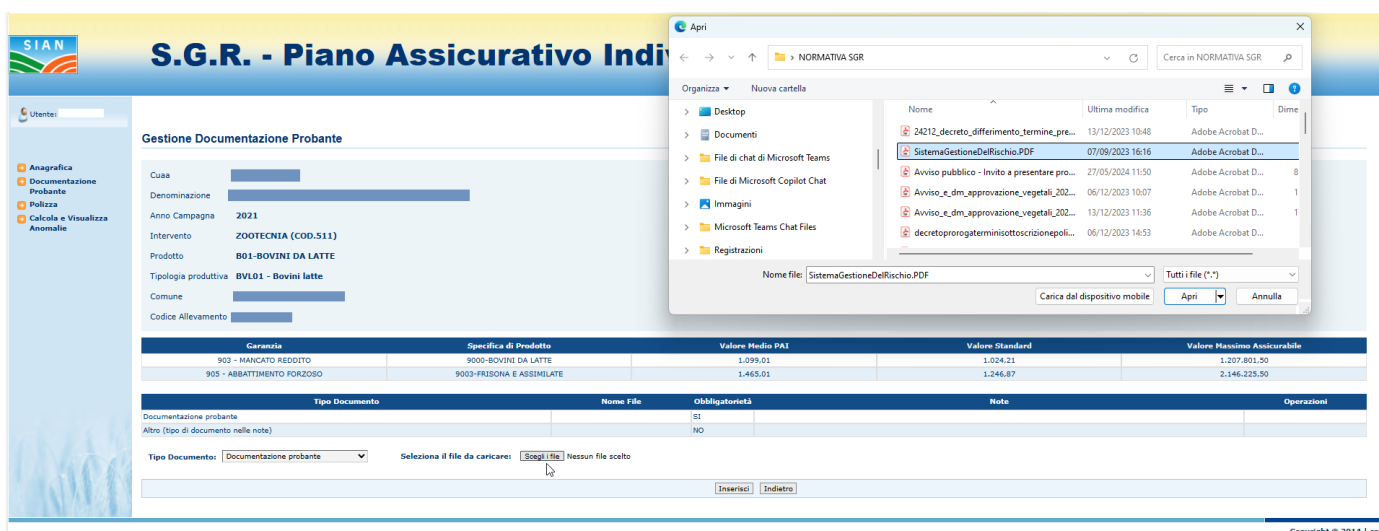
SIAN

S.G.R. - Piano Assicurativo Indiv

Utente:

Anagrafica
Documentazione Probante
Polizza
Calcola e Visualizza Anomalie

Gestione Documentazione Probante

Cuaa
Denominazione
Anno Campagna 2021
Intervento ZOOTECNIA (COD.511)
Prodotto B01-BOVINI DA LATTE
Tipologia produttiva BVL01 - Bovini latte
Comune
Codice Allevamento

| Garanzia | Specifica di Prodotto | Valore Medio PAI | Valore Standard | Valore Massimo Assicurabile |
|---|---|---|---|---|
| 903 - MANCATO REDDITO | 9000-BOVINI DA LATTE | 1.099,01 | 1.024,21 | 1.207.801,50 |
| 905 - ABBATTIMENTO FORZOSO | 9003-FRISONA E ASSIMILATE | 1.465,01 | 1.246,87 | 2.146.225,50 |

| Tipo Documento | Nome File | Obbligatorietà | Note | Operazioni |
|---|---|---|---|---|
| Documentazione probante | | SI | | |
| Altro (tipo di documento nelle note) | | NO | | |

Tipo Documento: Documentazione probante
Seleziona il file da caricare: Scegli i file Nessun file scelto

Inserisci Indietro

Apri

NORMATIVA SGR
Cerca in NORMATIVA SGR
Organizza ▾ Nuova cartella

Desktop
Documenti
File di chat di Microsoft Teams
File di Microsoft Copilot Chat
Immagini
Microsoft Teams Chat Files
Registrazioni

| Nome | Ultima modifica | Tipo | Dime |
|---|---|---|---|
| 24212_decreto_differimento_termine_pre... | 13/12/2023 10:48 | Adobe Acrobat D... | |
| SistemaGestioneDelRischio.PDF | 07/09/2023 16:16 | Adobe Acrobat D... | |
| Avviso pubblico - Invito a presentare pro... | 27/05/2024 11:50 | Adobe Acrobat D... | 8 |
| Avviso_e_dm_approvazione_vegetali_202... | 06/12/2023 10:07 | Adobe Acrobat D... | 1 |
| Avviso_e_dm_approvazione_vegetali_202... | 13/12/2023 11:36 | Adobe Acrobat D... | 1 |
| decretoprorogaterminisottoscrizionepoli... | 06/12/2023 14:53 | Adobe Acrobat D... | |

Nome file: SistemaGestioneDelRischio.PDF
Tutti i file (*.*)
Carica dal dispositivo mobile
Apri
Annulla

Copyright © 2014 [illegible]